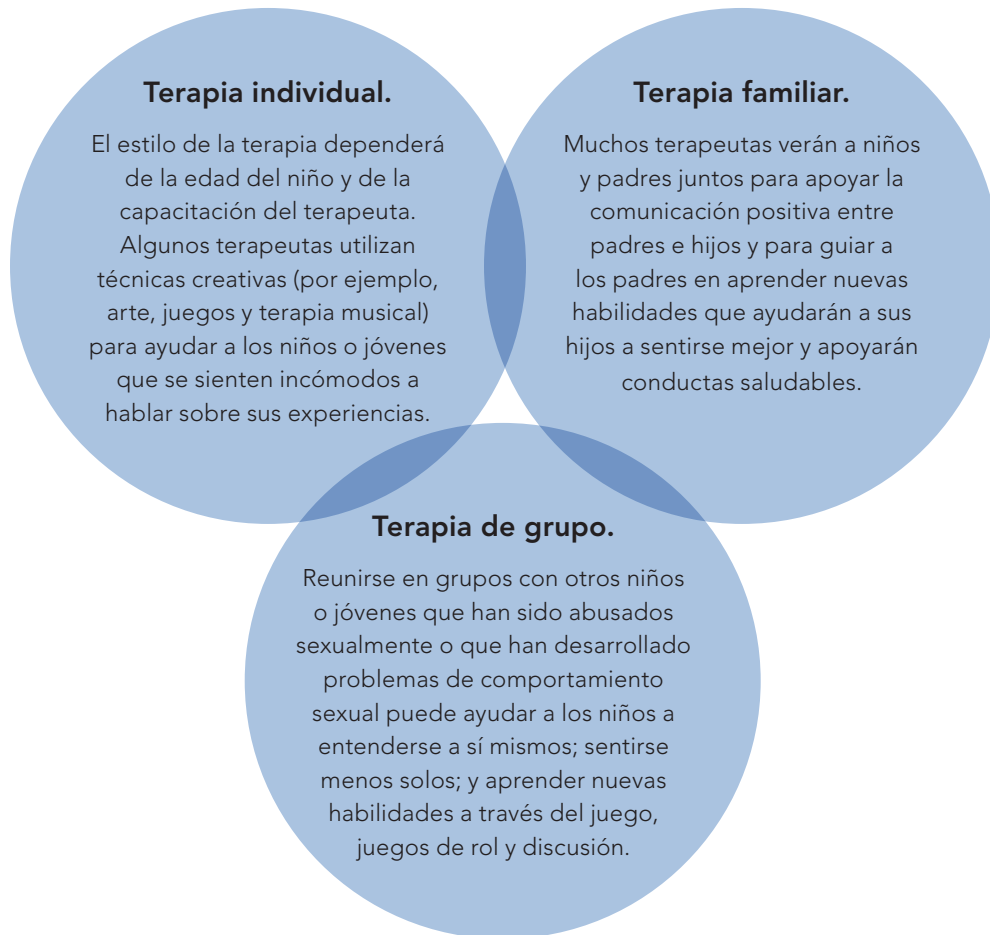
Terapia individual.

El estilo de la terapia dependerá de la edad del niño y de la capacitación del terapeuta. Algunos terapeutas utilizan técnicas creativas (por ejemplo, arte, juegos y terapia musical) para ayudar a los niños o jóvenes que se sienten incómodos a hablar sobre sus experiencias.

Terapia familiar.

Muchos terapeutas verán a niños y padres juntos para apoyar la comunicación positiva entre padres e hijos y para guiar a los padres en aprender nuevas habilidades que ayudarán a sus hijos a sentirse mejor y apoyarán conductas saludables.

Terapia de grupo.

Reunirse en grupos con otros niños o jóvenes que han sido abusados sexualmente o que han desarrollado problemas de comportamiento sexual puede ayudar a los niños a entenderse a sí mismos; sentirse menos solos; y aprender nuevas habilidades a través del juego, juegos de rol y discusión.